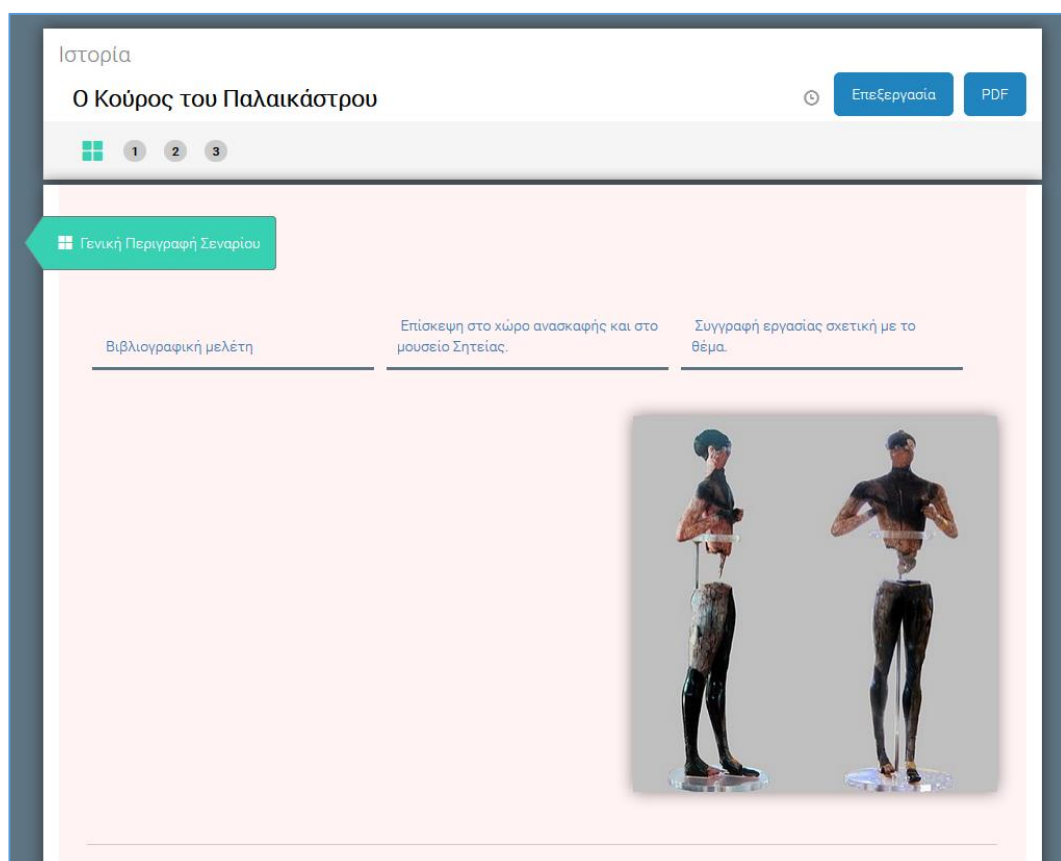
Ιστορία

Ο Κούρος του Παλαικάστρου

Επεξεργασία

PDF

1 2 3

Γενική Περιγραφή Σεναρίου

Βιβλιογραφική μελέτη

Επίσκεψη στο χώρο ανασκαφής και στο μουσείο Σητείας.

Συγγραφή εργασίας σχετική με το θέμα.